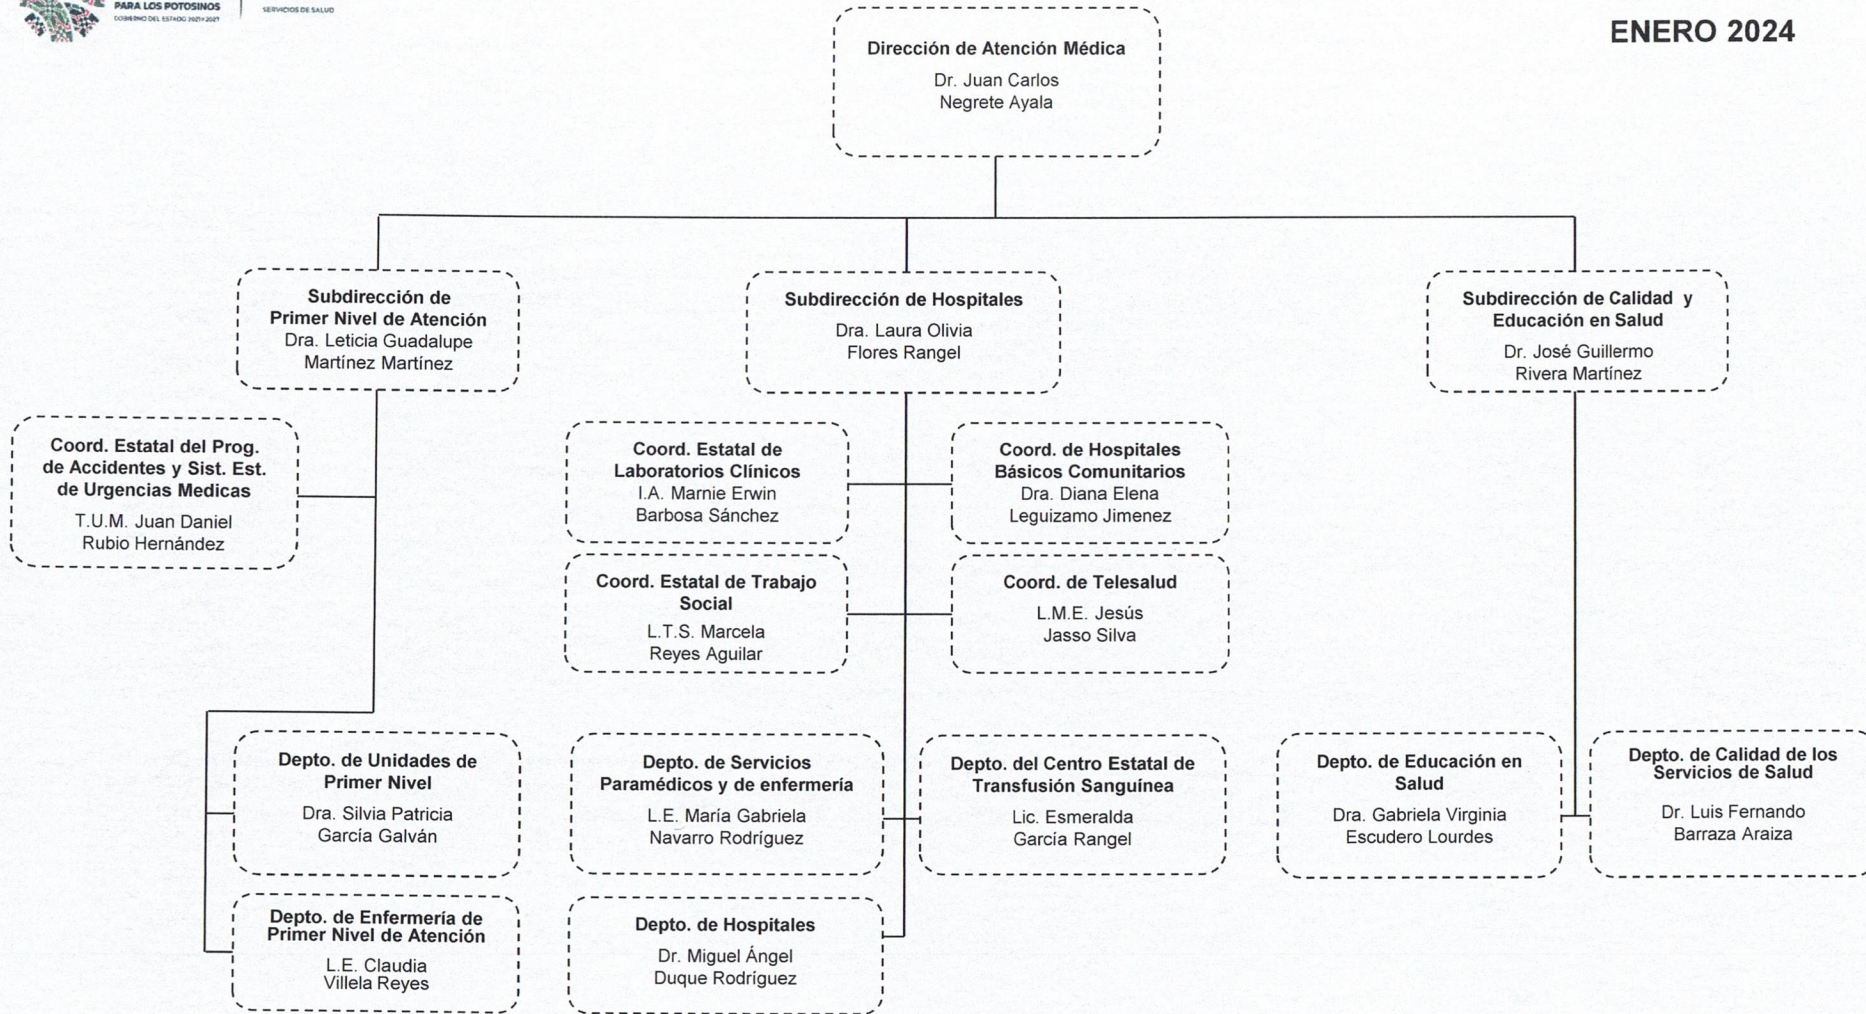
PARA LOS POTOSINOS
GOBIERNO DEL ESTADO 2021-2027
SERVICIOS DE SALUD

ENERO 2024

Dirección de Atención Médica
Dr. Juan Carlos Negrete Ayala

Subdirección de Primer Nivel de Atención
Dra. Leticia Guadalupe Martínez Martínez

Subdirección de Hospitales
Dra. Laura Olivia Flores Rangel

Subdirección de Calidad y Educación en Salud
Dr. José Guillermo Rivera Martínez

Coord. Estatal del Prog. de Accidentes y Sist. Est. de Urgencias Medicas
T.U.M. Juan Daniel Rubio Hernández

Coord. Estatal de Laboratorios Clínicos
I.A. Marnie Erwin Barbosa Sánchez

Coord. de Hospitales Básicos Comunitarios
Dra. Diana Elena Leguizamo Jimenez

Coord. Estatal de Trabajo Social
L.T.S. Marcela Reyes Aguilar

Coord. de Telesalud
L.M.E. Jesús Jasso Silva

Depto. de Unidades de Primer Nivel
Dra. Silvia Patricia García Galván

Depto. de Servicios Paramédicos y de enfermería
L.E. María Gabriela Navarro Rodríguez

Depto. del Centro Estatal de Transfusión Sanguínea
Lic. Esmeralda García Rangel

Depto. de Educación en Salud
Dra. Gabriela Virginia Escudero Lourdes

Depto. de Calidad de los Servicios de Salud
Dr. Luis Fernando Barraza Araiza

Depto. de Enfermería de Primer Nivel de Atención
L.E. Claudia Villela Reyes

Depto. de Hospitales
Dr. Miguel Ángel Duque Rodríguez